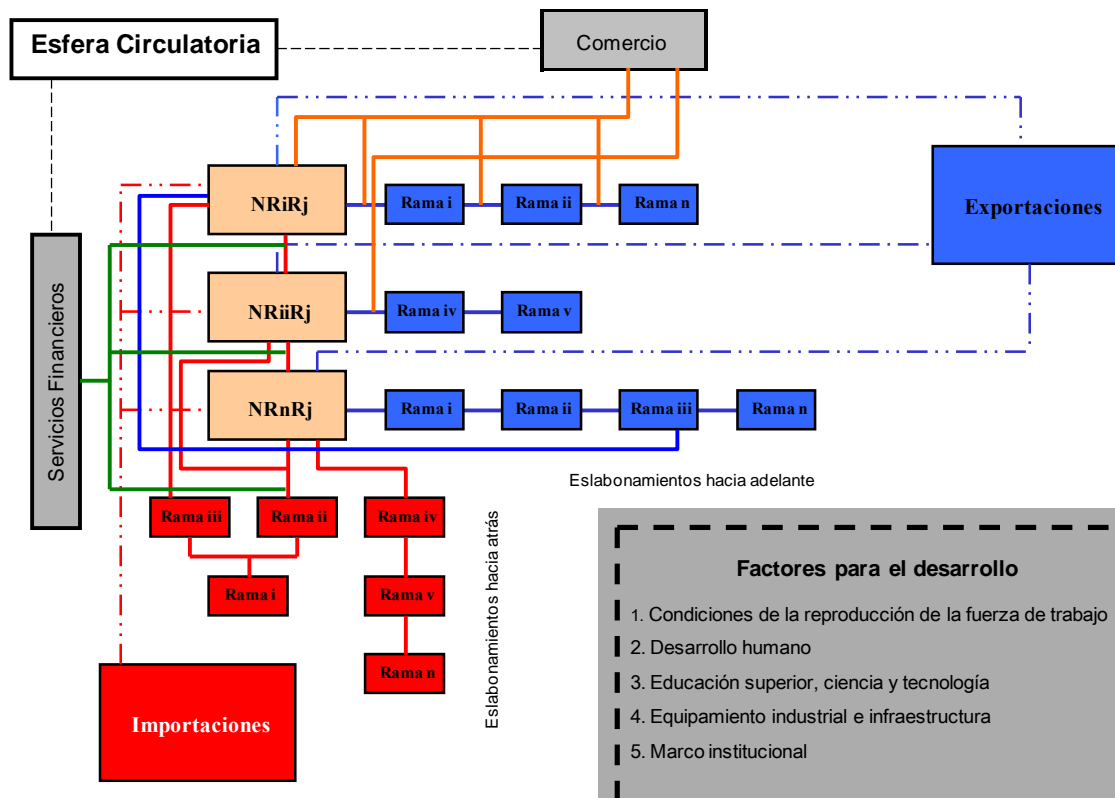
Esfera Circulatoria

Comercio

Exportaciones

Servicios Financieros

NRiRj

Rama i

Rama ii

Rama n

NRiiRj

Rama iv

Rama v

NRnRj

Rama i

Rama ii

Rama iii

Rama n

Eslabonamientos hacia adelante

Rama iii

Rama ii

Rama iv

Rama i

Rama v

Rama n

Eslabonamientos hacia atrás

Importaciones

Factores para el desarrollo

1. Condiciones de la reproducción de la fuerza de trabajo

2. Desarrollo humano

3. Educación superior, ciencia y tecnología

4. Equipamiento industrial e infraestructura

5. Marco institucional